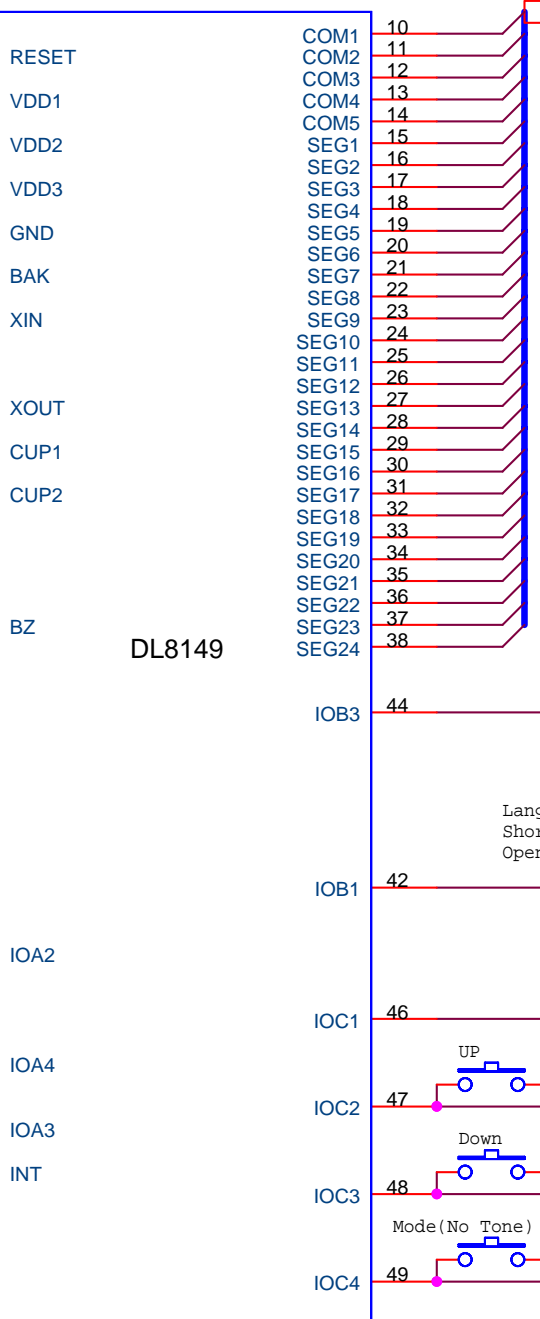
RESET
VDD1
VDD2
VDD3
GND
BAK
XIN
XOUT
CUP1
CUP2
BZ
IOA2
IOA4
IOA3
INT

DL8149

COM1 10
COM2 11
COM3 12
COM4 13
COM5 14
SEG1 15
SEG2 16
SEG3 17
SEG4 18
SEG5 19
SEG6 20
SEG7 21
SEG8 22
SEG9 23
SEG10 24
SEG11 25
SEG12 26
SEG13 27
SEG14 28
SEG15 29
SEG16 30
SEG17 31
SEG18 32
SEG19 33
SEG20 34
SEG21 35
SEG22 36
SEG23 37
SEG24 38
IOB3 44
Lang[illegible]
Shor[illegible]
Oper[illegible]
IOB1 42
IOC1 46
UP
IOC2 47
Down
IOC3 48
Mode(No Tone)
IOC4 49